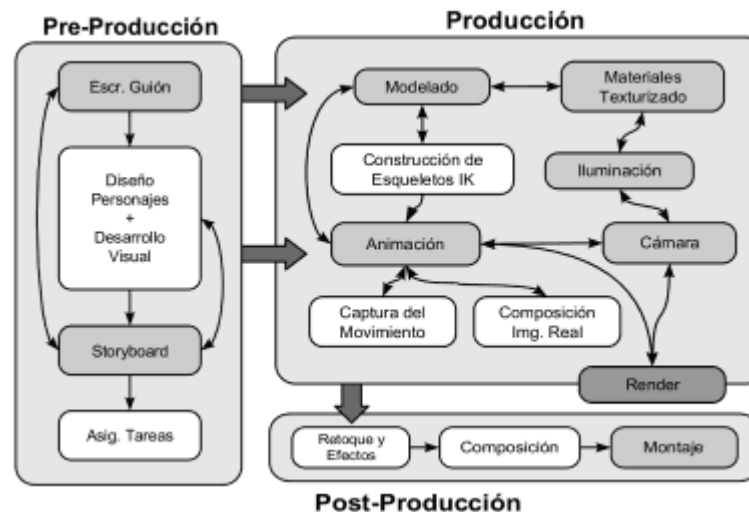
Pre-Producción

Escr. Guión

Diseño Personajes + Desarrollo Visual

Storyboard

Asig. Tareas

Producción

Modelado

Materiales Texturizado

Construcción de Esqueletos IK

Iluminación

Animación

Cámara

Captura del Movimiento

Composición Img. Real

Render

Retoque y Efectos

Composición

Montaje

Post-Producción